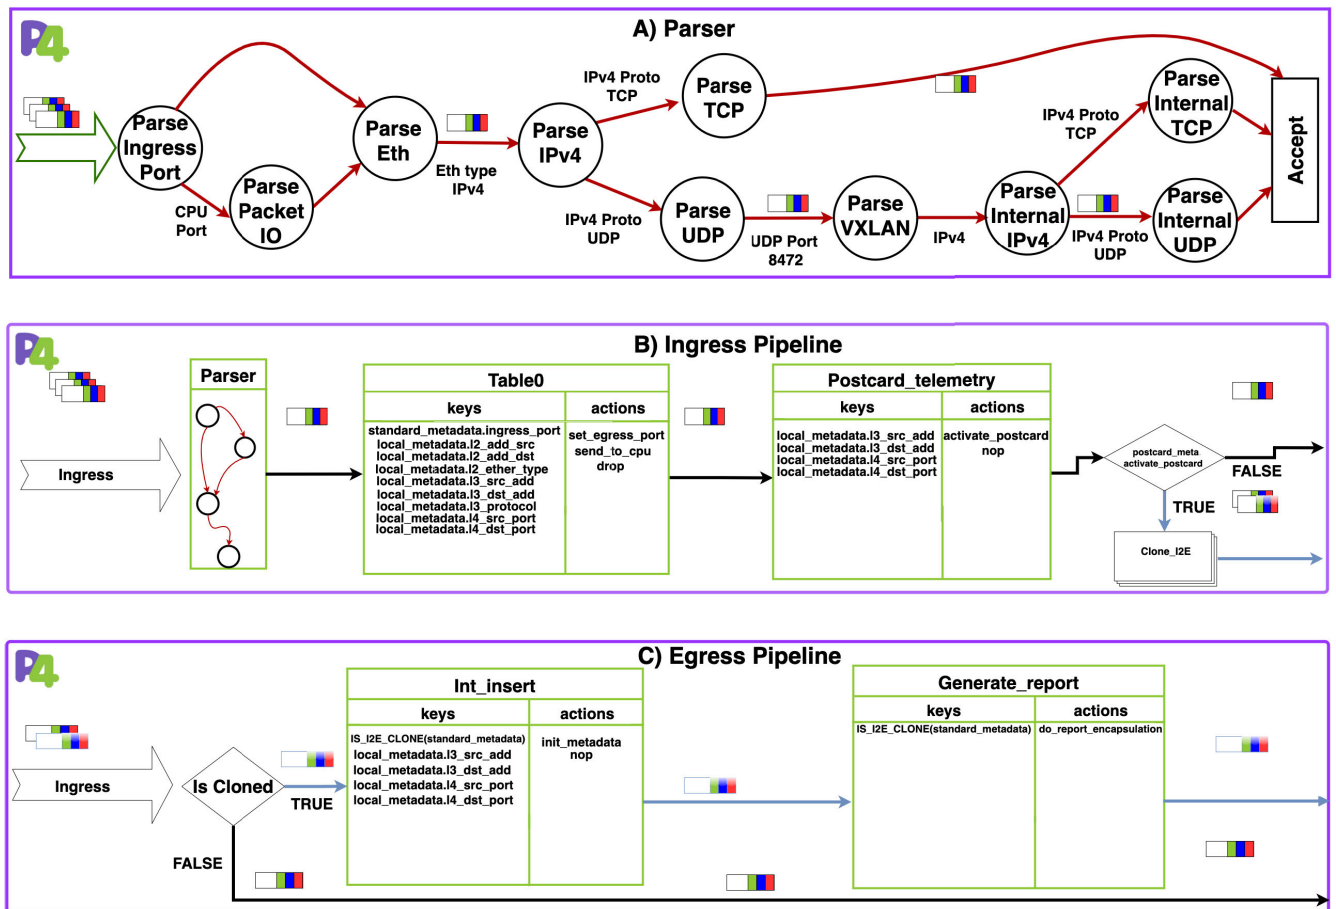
A) Parser

Parse Ingress Port

CPU Port

Parse Packet IO

Parse Eth

Eth type IPv4

Parse IPv4

IPv4 Proto TCP

Parse TCP

IPv4 Proto UDP

Parse UDP

UDP Port 8472

Parse VXLAN

IPv4

Parse Internal IPv4

IPv4 Proto TCP

Parse Internal TCP

IPv4 Proto UDP

Parse Internal UDP

Accept

B) Ingress Pipeline

Ingress

Parser

| Table0 | |
|---|---|
| keys | actions |
| standard_metadata.ingress_port local_metadata.l2_add_src local_metadata.l2_add_dst local_metadata.l2_ether_type local_metadata.l3_src_add local_metadata.l3_dst_add local_metadata.l3_protocol local_metadata.l4_src_port local_metadata.l4_dst_port | set_egress_port send_to_cpu drop |

| Postcard_telemetry | |
|---|---|
| keys | actions |
| local_metadata.l3_src_add local_metadata.l3_dst_add local_metadata.l4_src_port local_metadata.l4_dst_port | activate_postcard nop |

postcard_meta activate_postcard

FALSE

TRUE

Clone_I2E

C) Egress Pipeline

Ingress

Is Cloned

TRUE

FALSE

| Int_insert | |
|---|---|
| keys | actions |
| IS_I2E_CLONE(standard_metadata) local_metadata.l3_src_add local_metadata.l3_dst_add local_metadata.l4_src_port local_metadata.l4_dst_port | init_metadata nop |

| Generate_report | |
|---|---|
| keys | actions |
| IS_I2E_CLONE(standard_metadata) | do_report_encapsulation |